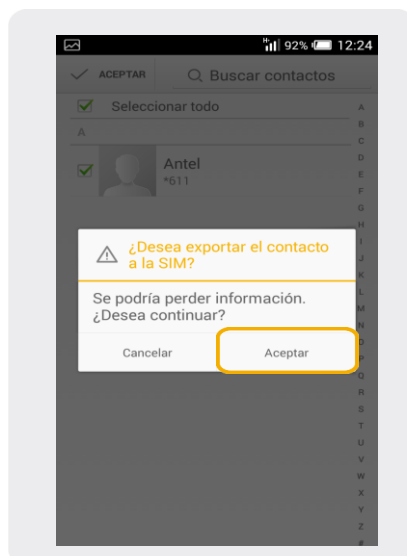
H 92% 12:24

ACEPTAR Buscar contactos

Seleccionar todo

A

Antel
*611

¿Desea exportar el contacto a la SIM?

Se podría perder información. ¿Desea continuar?

Cancelar Aceptar

A B C D E F G H I J K L M N O P Q R S T U V W X Y Z #